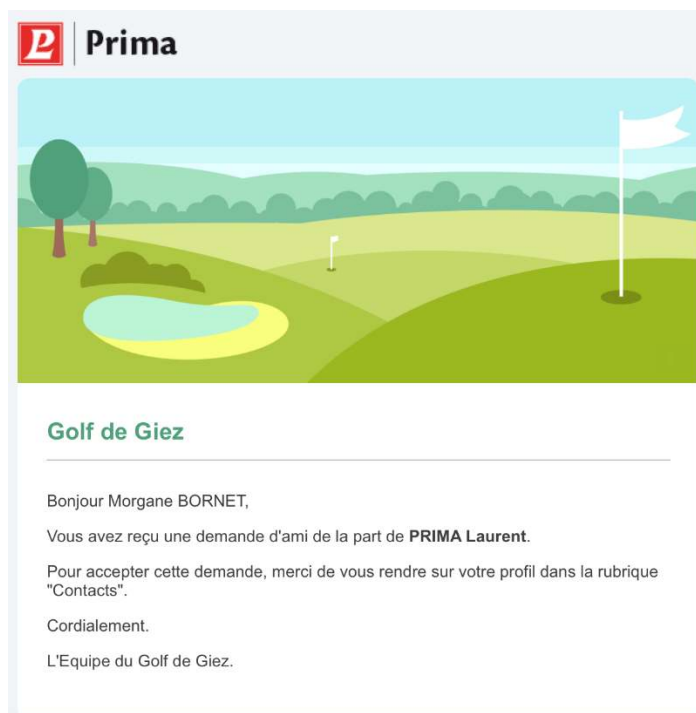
P | Prima

Golf de Giez

Bonjour Morgane BORNET,

Vous avez reçu une demande d'ami de la part de **PRIMA Laurent**.

Pour accepter cette demande, merci de vous rendre sur votre profil dans la rubrique "Contacts".

Cordialement.

L'Equipe du Golf de Giez.